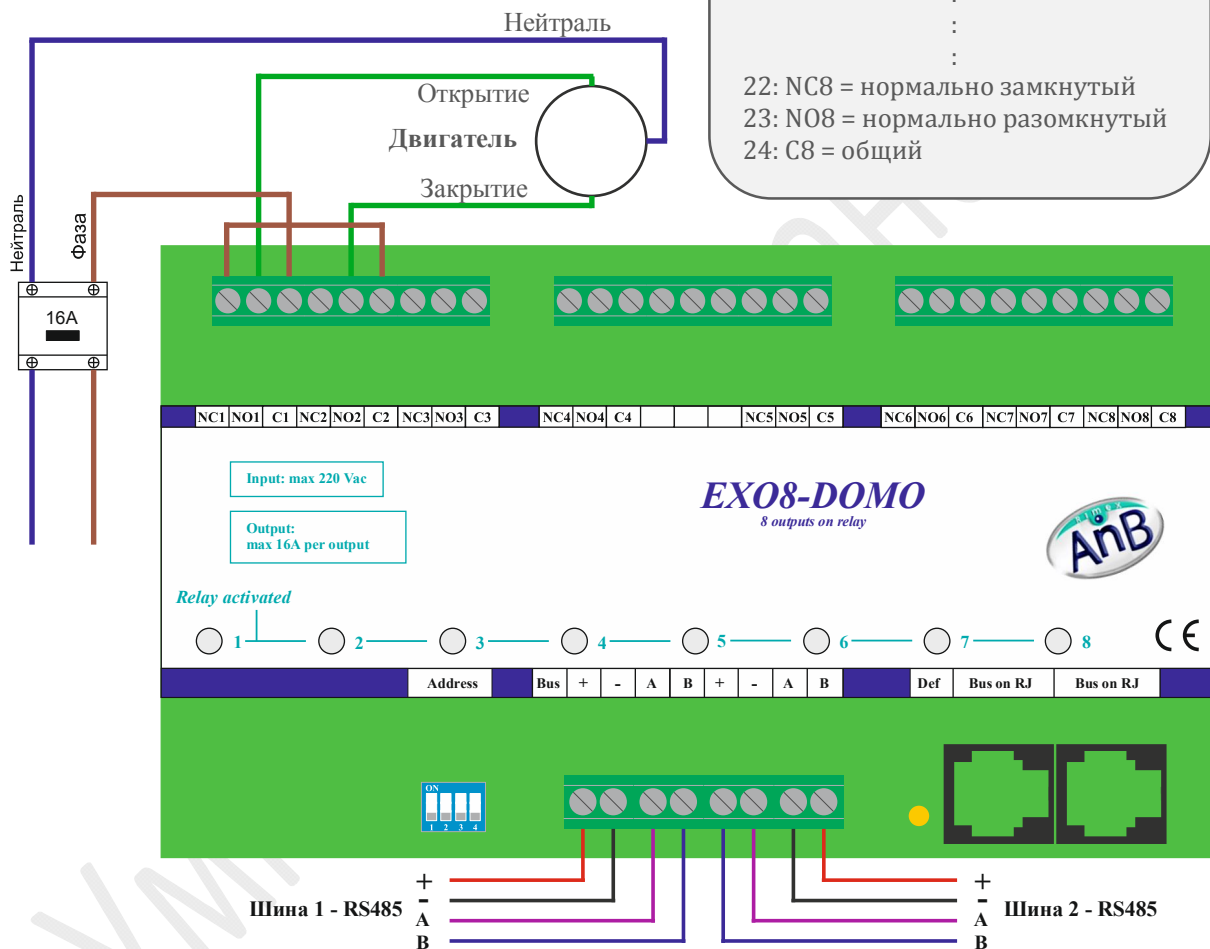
Нейтраль

:
:
:
22: NC8 = нормально замкнутый
23: NO8 = нормально разомкнутый
24: C8 = общий

Открытие
Двигатель
Закрытие

Нейтраль
Фаза
16A

| NC1 | NO1 | C1 | NC2 | NO2 | C2 | NC3 | NO3 | C3 | | NC4 | NO4 | C4 | | | | NC5 | NO5 | C5 | | NC6 | NO6 | C6 | NC7 | NO7 | C7 | NC8 | NO8 | C8 |
|---|---|---|---|---|---|---|---|---|---|---|---|---|---|---|---|---|---|---|---|---|---|---|---|---|---|---|---|---|

Input: max 220 Vac

Output:
max 16A per output

EXO8-DOMO
8 outputs on relay

AnB

Relay activated
1 2 3 4 5 6 7 8

CE

| Address | | Bus | + | - | A | B | + | - | A | B | | Def | Bus on RJ | Bus on RJ |
|---|---|---|---|---|---|---|---|---|---|---|---|---|---|---|

ON
1 2 3 4

+
-
Шина 1 - RS485
A
B

+
-
Шина 2 - RS485
A
B